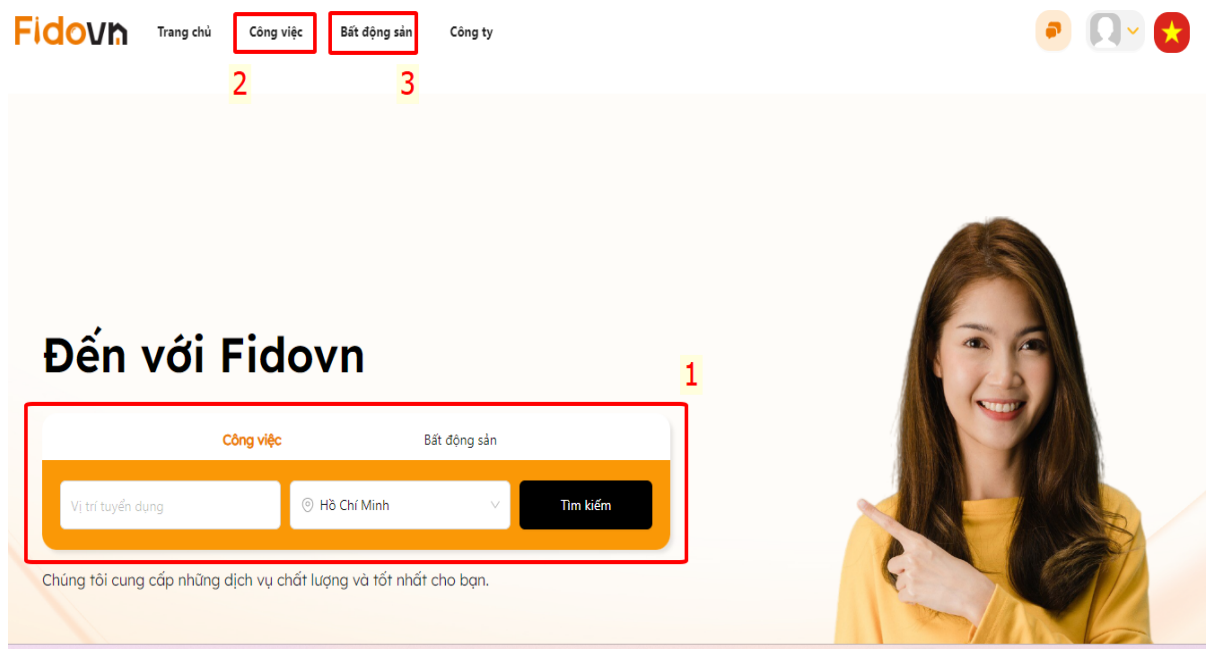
Fidovn Trang chủ Công việc Bất động sản Công ty

2 3

Đến với Fidovn

1

Công việc Bất động sản

Vị trí tuyển dụng

Hồ Chí Minh

Tìm kiếm

Chúng tôi cung cấp những dịch vụ chất lượng và tốt nhất cho bạn.